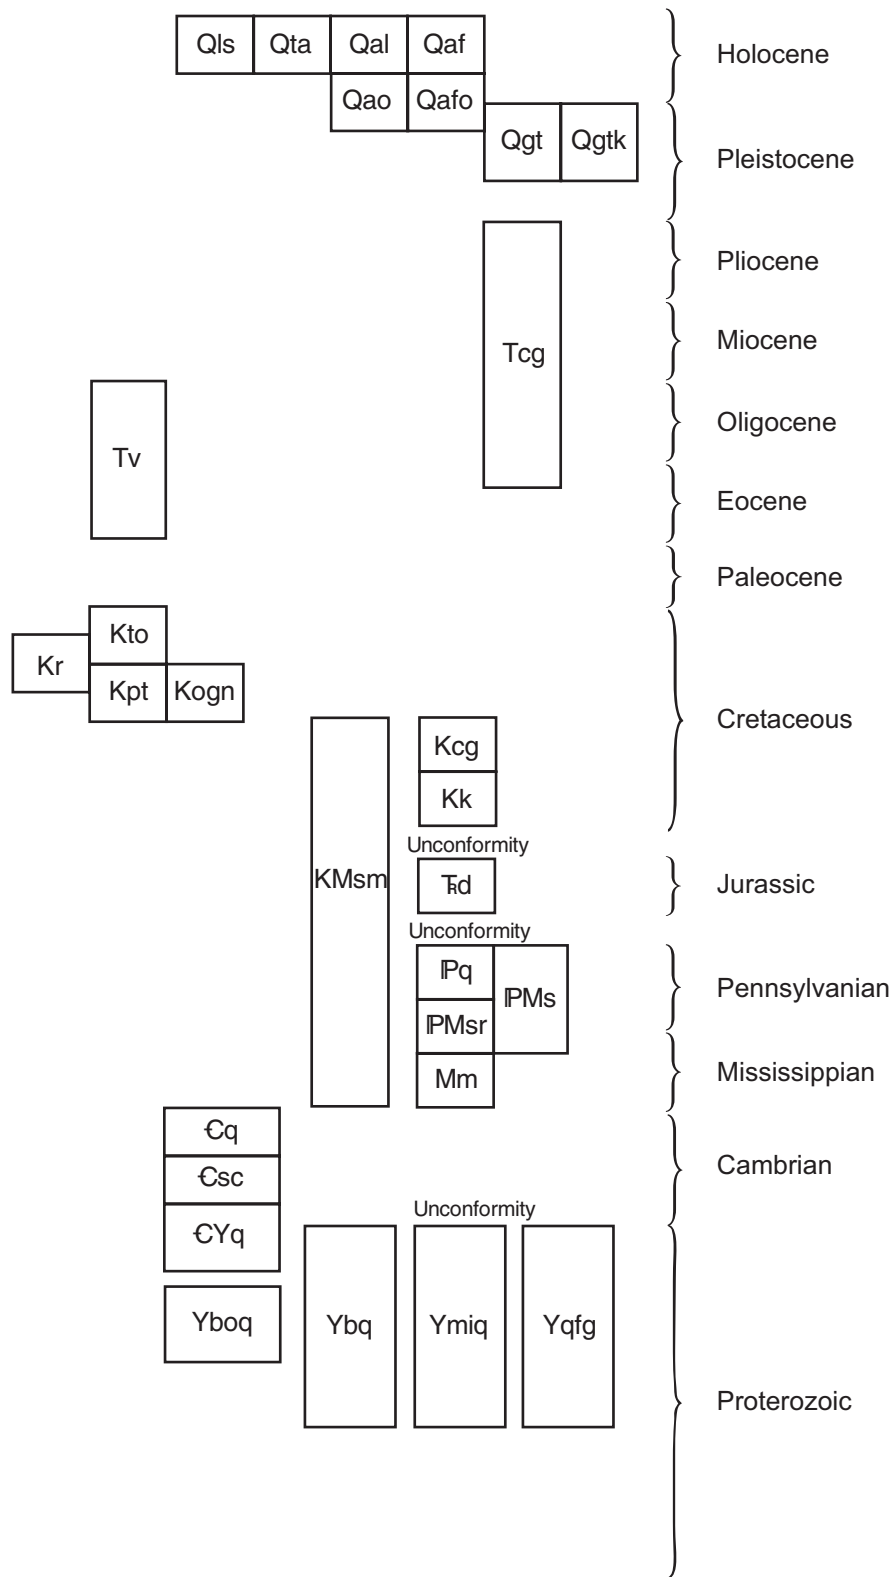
Qls Qta Qal Qaf

Qao Qafo

Qgt Qgtk

Holocene

Pleistocene

Pliocene

Miocene

Oligocene

Eocene

Paleocene

Cretaceous

Jurassic

Pennsylvanian

Mississippian

Cambrian

Proterozoic

Tcg

Tv

Kto

Kr

Kpt Kogn

KMsm

Kcg

Kk

Unconformity

ꞦȺd

Unconformity

ⱣPq

ⱣPMsr

ⱣPMs

Mm

Ꞓq

Ꞓsc

ꞒYq

Yboq

Unconformity

Ybq

Ymiq

Yqfg